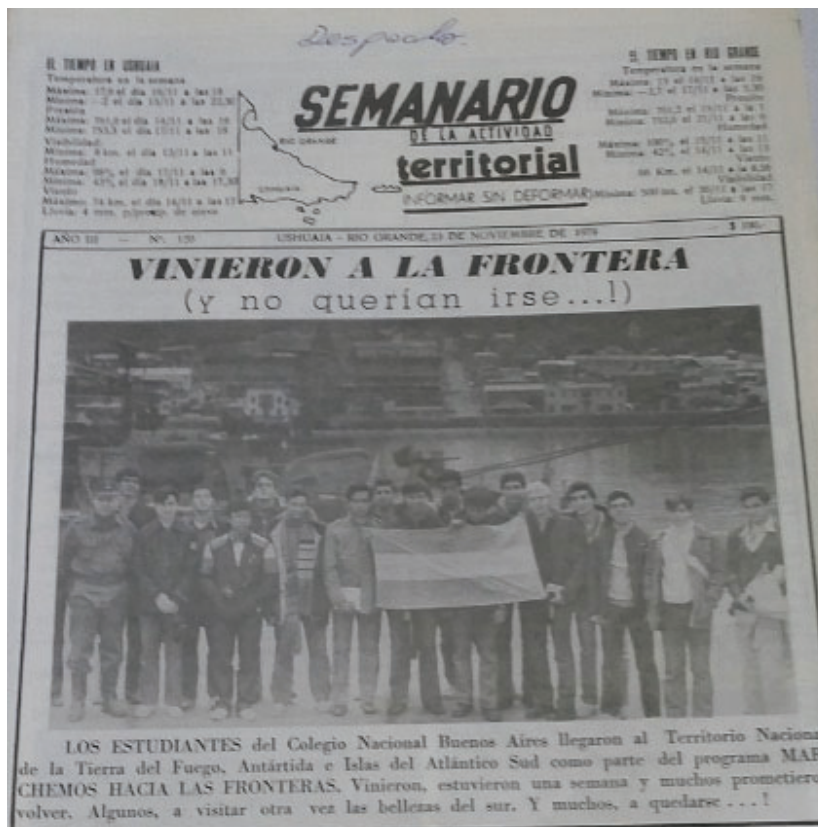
Despacho

EL TIEMPO EN USHUAIA
Temperatura en la semana
Máxima: 17,9 el día 16/11 a las 15
Mínima: -2 el día 15/11 a las 22,30
Presión
Máxima: 761,0 el día 14/11 a las 18
Mínima: 753,5 el día 13/11 a las 18
Visibilidad
Mínima: 8 km. el día 13/11 a las 11
Humedad
Máxima: 98% el día 13/11 a las 9
Mínima: 43% el día 18/11 a las 17,30
Viento
Máximo: 74 km. el día 14/11 a las 13
Lluvia: 4 mm. p/precip. de agua

SEMANARIO
DE LA ACTIVIDAD
territorial
INFORMAR SIN DEFORMAR

RIO GRANDE
USHUAIA

EL TIEMPO EN RIO GRANDE
Temperatura en la semana
Máxima: 23 el 16/11 a las 16
Mínima: -1,7 el 17/11 a las 5,30
Presión
Máxima: 761,2 el 19/11 a las 7
Mínima: 752,8 el 21/11 a las 6
Humedad
Máxima: 100% el 15/11 a las 4
Mínima: 42% el 14/11 a las 15
Viento
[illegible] km. el 14/11 a las 8,58
Visibilidad
Mínima: 500 m. el 20/11 a las 17
Lluvia: 9 mm.

AÑO III — Nº. 120 USHUAIA - RIO GRANDE, 23 DE NOVIEMBRE DE 1979 $ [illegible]

VINIERON A LA FRONTERA
(y no querían irse...!)

LOS ESTUDIANTES del Colegio Nacional Buenos Aires llegaron al Territorio Nacional de la Tierra del Fuego, Antártida e Islas del Atlántico Sud como parte del programa MARCHEMOS HACIA LAS FRONTERAS. Vinieron, estuvieron una semana y muchos prometieron volver. Algunos, a visitar otra vez las bellezas del sur. Y muchos, a quedarse . . . !